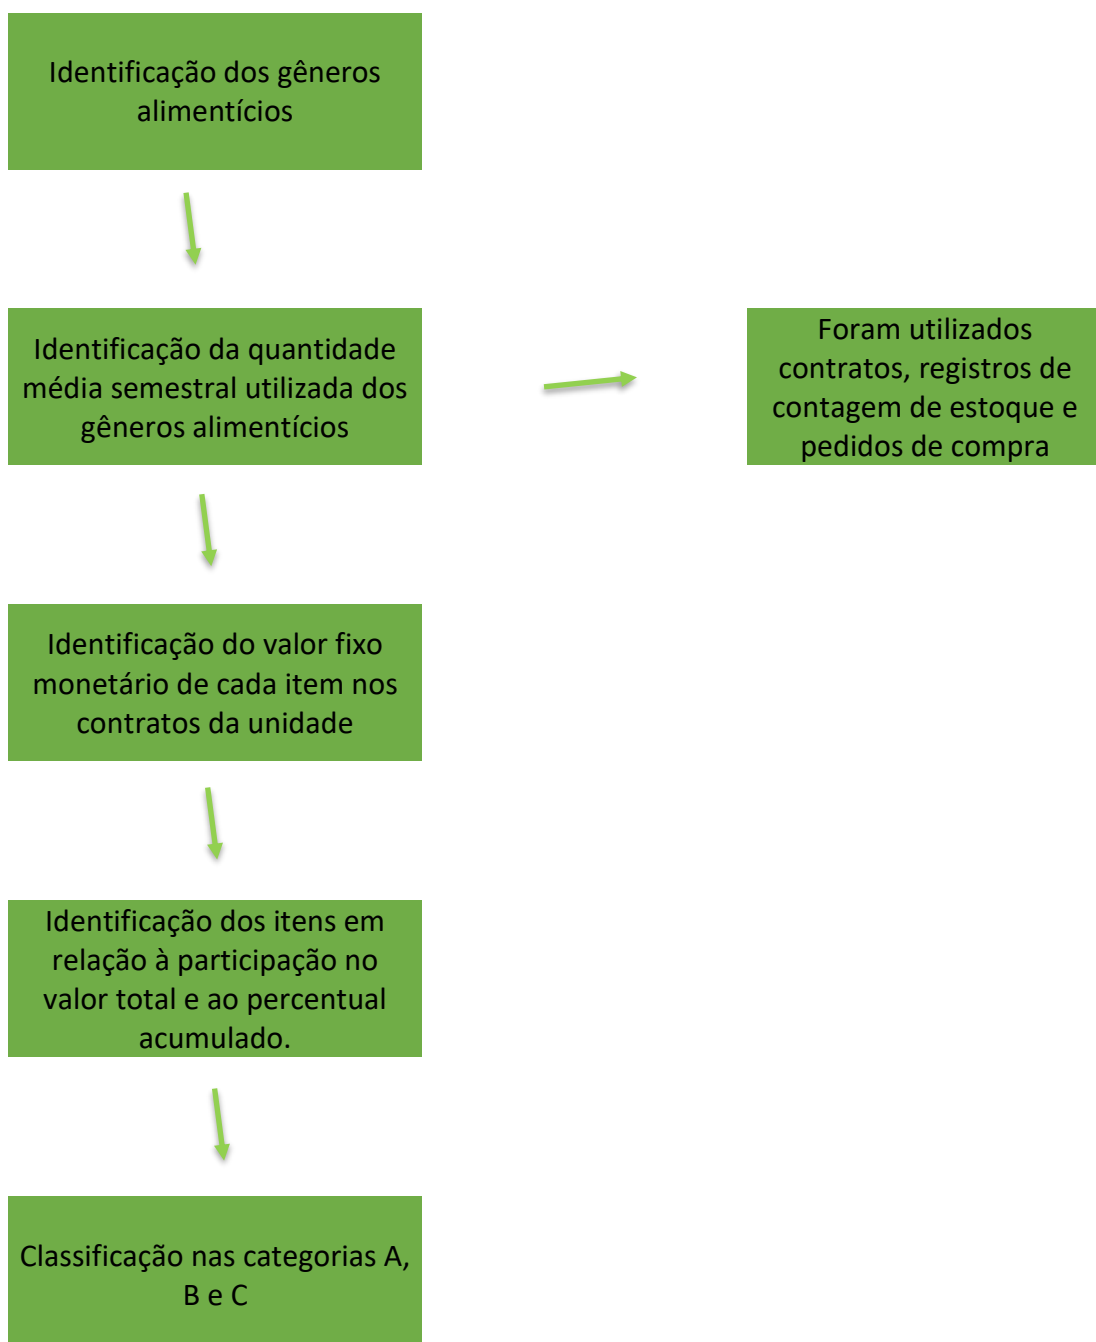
Identificação dos gêneros alimentícios

Identificação da quantidade média semestral utilizada dos gêneros alimentícios

Foram utilizados contratos, registros de contagem de estoque e pedidos de compra

Identificação do valor fixo monetário de cada item nos contratos da unidade

Identificação dos itens em relação à participação no valor total e ao percentual acumulado.

Classificação nas categorias A, B e C